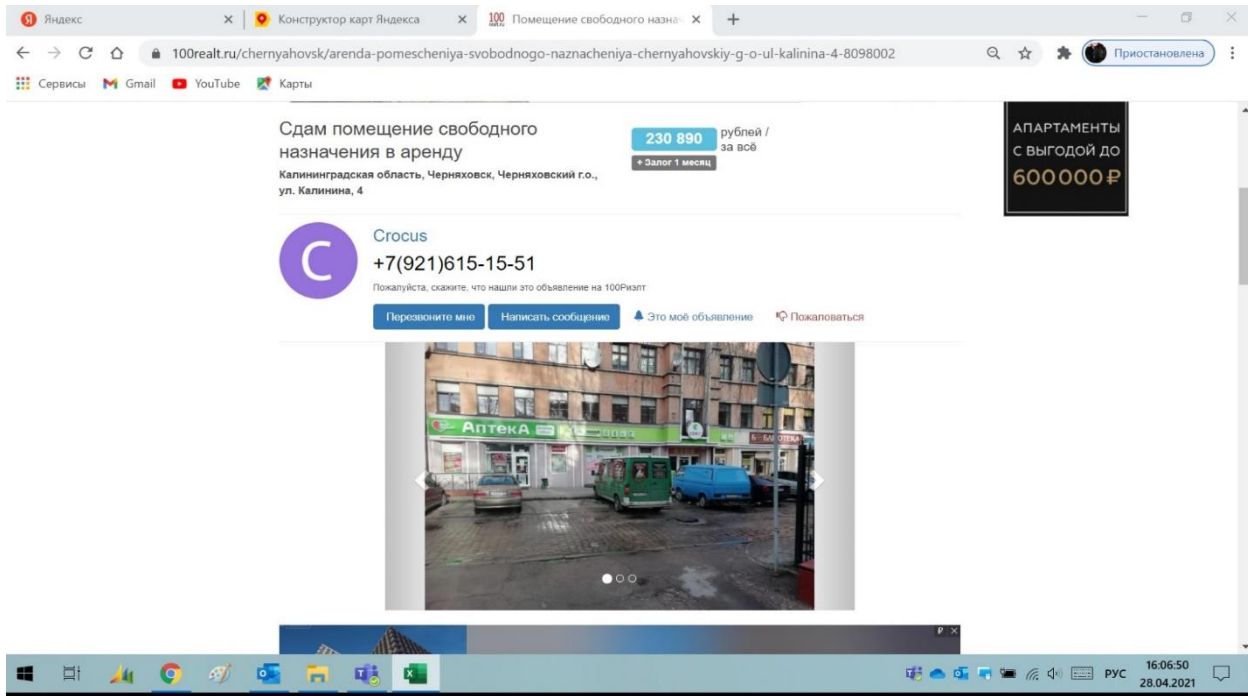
Яндекс
Конструктор карт Яндекса
Помещение свободного назна
100realt.ru/chernyahovsk/arenda-pomescheniya-svobodnogo-naznacheniya-chernyahovskiy-g-o-ul-kalinina-4-8098002
Приостановлена
Сервисы Gmail YouTube Карты

Сдам помещение свободного назначения в аренду

230 890 рублей / за всё

+ Залог 1 месяц

Калининградская область, Черняховск, Черняховский г.о., ул. Калинина, 4

АПАРТАМЕНТЫ С ВЫГОДОЙ ДО 600000₽

C

Crocus

+7(921)615-15-51

Пожалуйста, скажите, что нашли это объявление на 100Риэлт

Перезвоните мне
Написать сообщение
Это моё объявление
Пожаловаться

АптекА

РУС
16:06:50
28.04.2021